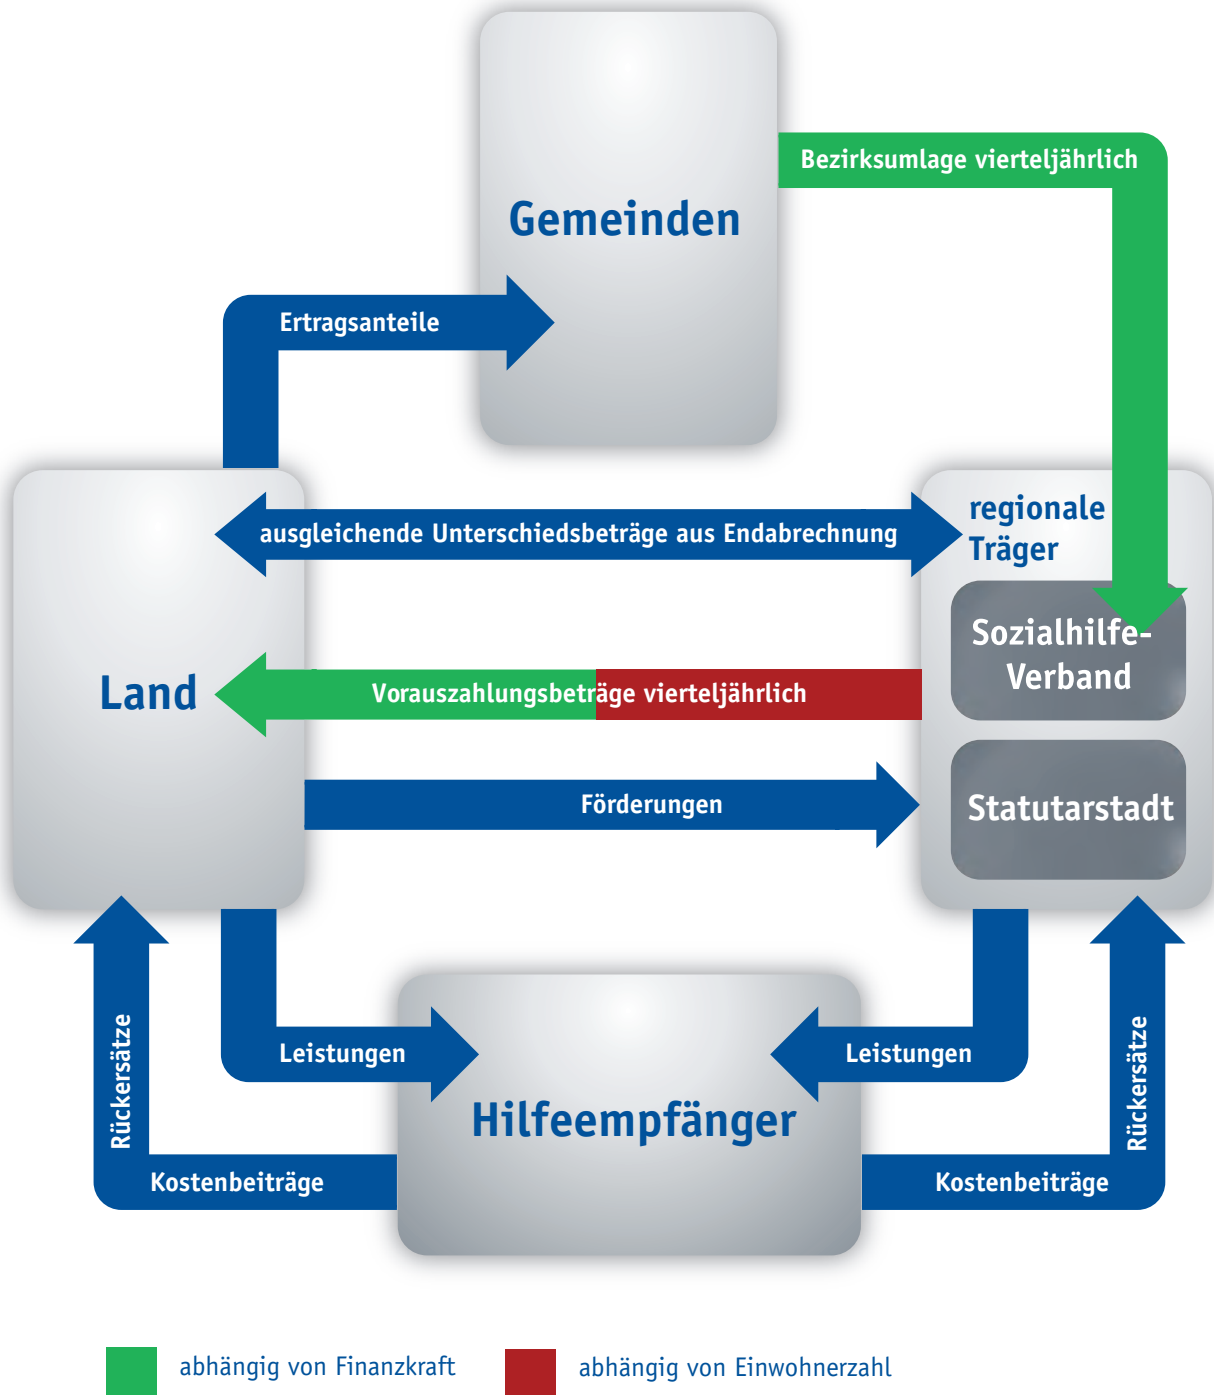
Gemeinden

Bezirksumlage vierteljährlich

Ertragsanteile

Land

ausgleichende Unterschiedsbeträge aus Endabrechnung

regionale Träger

Sozialhilfe-Verband

Vorauszahlungsbeträge vierteljährlich

Förderungen

Statutarstadt

Rückersätze

Leistungen

Leistungen

Rückersätze

Hilfeempfänger

Kostenbeiträge

Kostenbeiträge

abhängig von Finanzkraft

abhängig von Einwohnerzahl